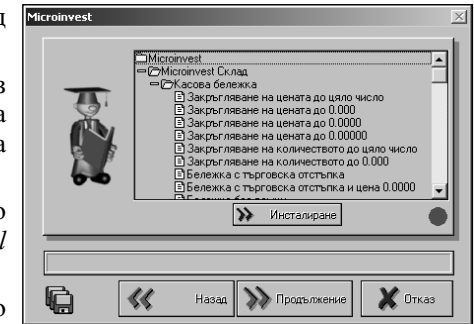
д
в
а
а
о
l
о

Microinvest

Microinvest
Microinvest Склад
Касова бележка
Закръгляване на цената до цяло число
Закръгляване на цената до 0.000
Закръгляване на цената до 0.0000
Закръгляване на цената до 0.00000
Закръгляване на количеството до цяло число
Закръгляване на количеството до 0.000
Бележка с търговска отстъпка
Бележка с търговска отстъпка и цена 0.0000
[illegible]

Инсталиране

Назад
Продължение
Отказ